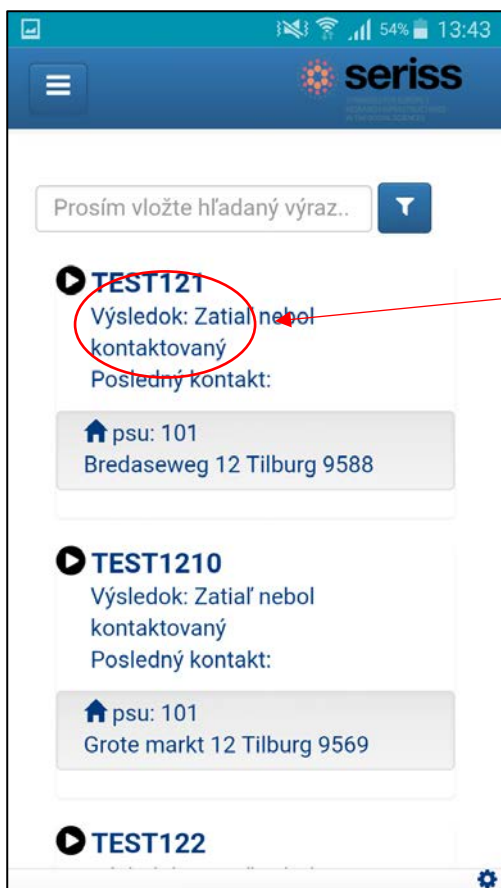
54% 13:43

seriss

Prosím vložte hľadaný výraz..

TEST121
Výsledok: Zatiaľ nebol kontaktovaný
Posledný kontakt:

psu: 101
Bredaseweg 12 Tilburg 9588

TEST1210
Výsledok: Zatiaľ nebol kontaktovaný
Posledný kontakt:

psu: 101
Grote markt 12 Tilburg 9569

TEST122